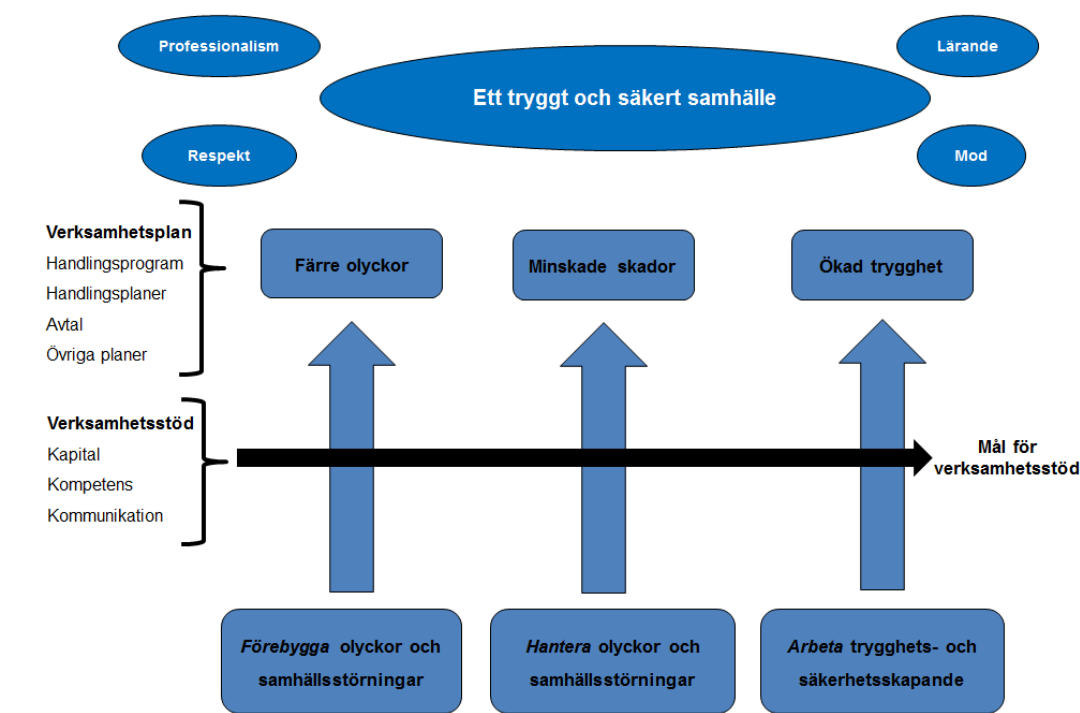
Professionalism

Lärande

Ett tryggt och säkert samhälle

Respekt

Mod

Verksamhetsplan
Handlingsprogram
Handlingsplaner
Avtal
Övriga planer

Färre olyckor

Minskade skador

Ökad trygghet

Verksamhetsstöd
Kapital
Kompetens
Kommunikation

Mål för verksamhetsstöd

Förebygga olyckor och samhällsstörningar

Hantera olyckor och samhällsstörningar

Arbeta trygghets- och säkerhetsskapande